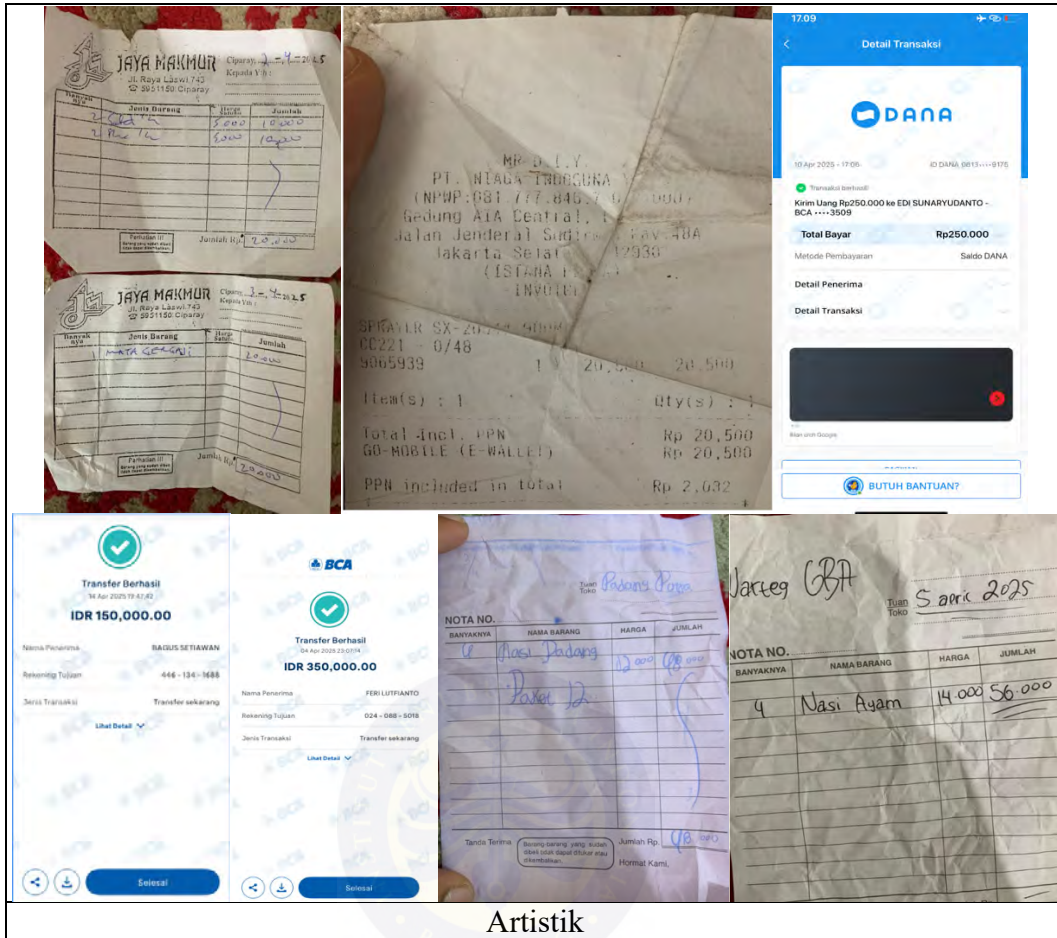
JAYA MAKMUR
Jl. Raya Laswi 743
☎ 5951150 Ciparay
Ciparay, 3 - 4 - 2025
Kepada Yth :

| Banyak nya | Jenis Barang | Harga Satuan | Jumlah |
|---|---|---|---|
| 2 | Spatu | 5.000 | 10.000 |
| 2 | Pita 14 | 5.000 | 10.000 |

Perhatian !!!
Barang yang sudah dibeli tidak dapat dikembalikan
Jumlah Rp. 20.000

JAYA MAKMUR
Jl. Raya Laswi 743
☎ 5951150 Ciparay
Ciparay, 3 - 4 - 2025
Kepada Yth :

| Banyak nya | Jenis Barang | Harga Satuan | Jumlah |
|---|---|---|---|
| | MATA GERGAJI | | 20.000 |

Perhatian !!!
Barang yang sudah dibeli tidak dapat dikembalikan
Jumlah Rp. 20.000

MR.D.I.Y.
PT. NIAGA INDOGURA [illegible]
(NPWP:081.777.846.7 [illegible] 000)
Gedung AIA Central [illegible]
Jalan Jenderal Sudir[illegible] Kav 48A
Jakarta Selat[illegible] 12930
(ISTANA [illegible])
- INVOICE -
SPRAYER SX-20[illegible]
CC221 - 0/48
9065939 1 20,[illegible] 20,500
Item(s) : 1 Qty(s) : 1
Total Incl. PPN Rp 20,500
GO-MOBILE (E-WALLET) Rp 20,500
PPN included in total Rp 2,032

17.09
Detail Transaksi
DANA
10 Apr 2025 • 17:08 ID DANA 0813••••9175
Transaksi Berhasil
Kirim Uang Rp250.000 ke EDI SUNARYUDANTO - BCA ••••3509
Total Bayar Rp250.000
Metode Pembayaran Saldo DANA
Detail Penerima
Detail Transaksi
Iklan oleh Google
BUTUH BANTUAN?

Transfer Berhasil
14 Apr 2025 19:47:42
IDR 150,000.00
Nama Penerima BAGUS SETIAWAN
Rekening Tujuan 446 - 134 - 1688
Jenis Transaksi Transfer sekarang
Lihat Detail
Selesai

BCA
Transfer Berhasil
04 Apr 2025 23:07:14
IDR 350,000.00
Nama Penerima FERI LUTFIANTO
Rekening Tujuan 024 - 088 - 5018
Jenis Transaksi Transfer sekarang
Lihat Detail
Selesai

Tuan Toko Padang Pura
NOTA NO.

| BANYAKNYA | NAMA BARANG | HARGA | JUMLAH |
|---|---|---|---|
| 6 | Nasi Padang Paket 12 | 12.000 | 78.000 |

Tanda Terima
Barang-barang yang sudah dibeli tidak dapat ditukar atau dikembalikan
Jumlah Rp. 78.000
Hormat Kami,

Warteg GBA
Tuan Toko 5 april 2025
NOTA NO.

| BANYAKNYA | NAMA BARANG | HARGA | JUMLAH |
|---|---|---|---|
| 4 | Nasi Ayam | 14.000 | 56.000 |

Artistik